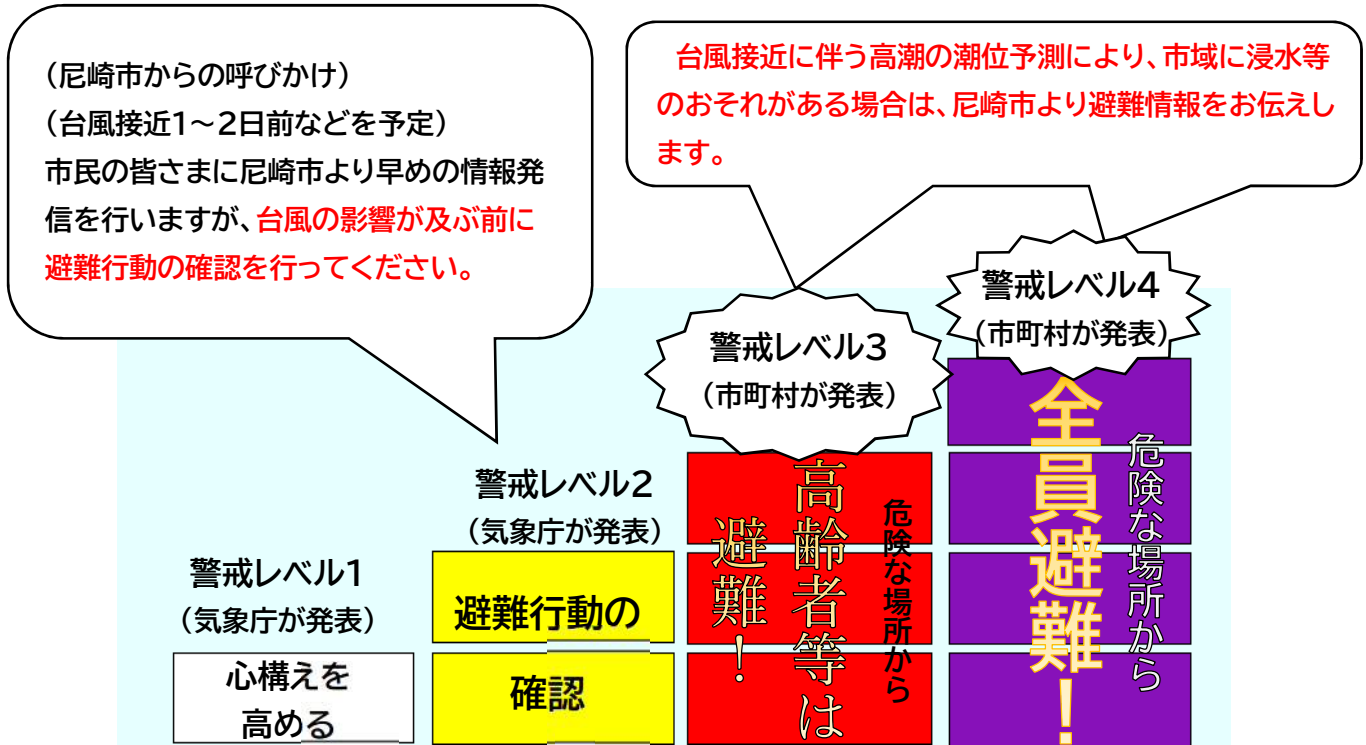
（尼崎市からの呼びかけ）
（台風接近1～2日前などを予定）
市民の皆さまに尼崎市より早めの情報発信を行いますが、台風の影響が及ぶ前に避難行動の確認を行ってください。

台風接近に伴う高潮の潮位予測により、市域に浸水等のおそれがある場合は、尼崎市より避難情報をお伝えします。

警戒レベル4
（市町村が発表）

警戒レベル3
（市町村が発表）

警戒レベル2
（気象庁が発表）

警戒レベル1
（気象庁が発表）

心構えを
高める

避難行動の
確認

危険な場所から
高齢者等は
避難！

危険な場所から
全員避難！